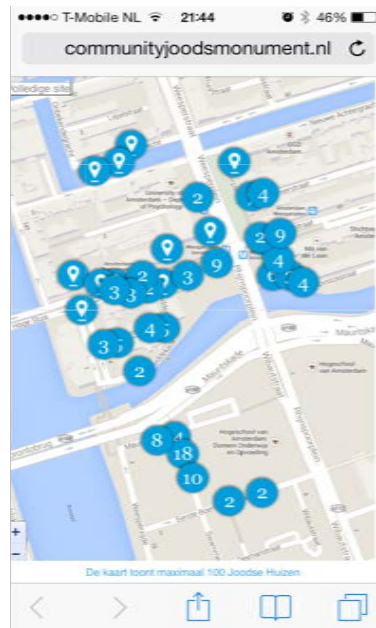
●●●●○ T-Mobile NL 21:44 46%

communityjoodsmonument.nl

Volledige site

2

4

2

9

2

3

9

4

3

3

2

3

2

4

4

3

2

8

4

18

10

2

2

Maurokade

Universiteit van Amsterdam

Hogeschool van Amsterdam

+

-

De kaart toont maximaal 100 Joodse Huizen